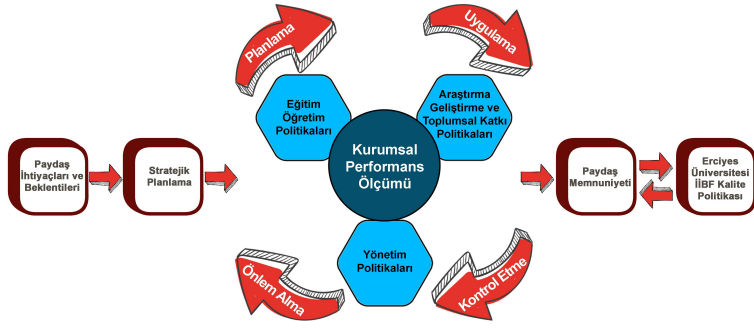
Planlama

Uygulama

Eğitim Öğretim Politikaları

Araştırma Geliştirme ve Toplumsal Katkı Politikaları

Paydaş İhtiyaçları ve Beklentileri

Stratejik Planlama

Kurumsal Performans Ölçümü

Paydaş Memnuniyeti

Erciyes Üniversitesi İİBF Kalite Politikası

Yönetim Politikaları

Önlem Alma

Kontrol Etme